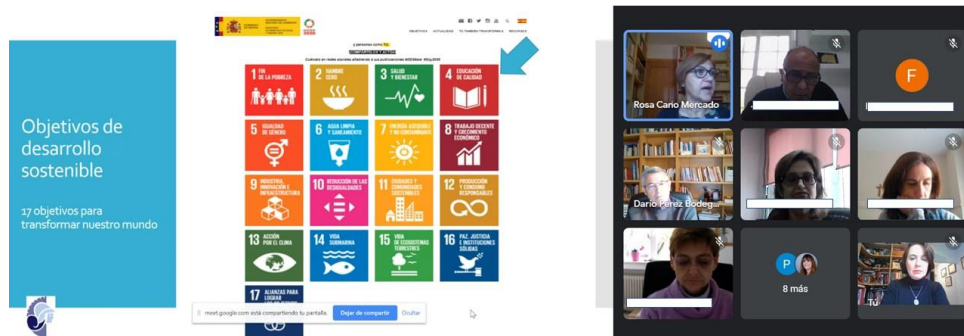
Objetivos de desarrollo sostenible

17 objetivos para transformar nuestro mundo

1 FIN DE LA POBREZA

2 HAMBRE CERO

3 SALUD Y BIENESTAR

4 EDUCACIÓN DE CALIDAD

5 IGUALDAD DE GÉNERO

6 AGUA LIMPIA Y SANEAMIENTO

7 ENERGÍA ASEQUIBLE Y NO CONTAMINANTE

8 TRABAJO DECENTE Y CRECIMIENTO ECONÓMICO

9 INDUSTRIA, INNOVACIÓN E INFRAESTRUCTURA

10 REDUCCIÓN DE LAS DESIGUALDADES

11 CIUDADES Y COMUNIDADES SOSTENIBLES

12 PRODUCCIÓN Y CONSUMO RESPONSABLES

13 ACCIÓN POR EL CLIMA

14 VIDA SUBMARINA

15 VIDA DE ECOSISTEMAS TERRESTRES

16 PAZ, JUSTICIA E INSTITUCIONES SÓLIDAS

17 ALIANZAS PARA LOGRAR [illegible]

meet.google.com está compartiendo tu pantalla. Dejar de compartir Ocultar

Rosa Caro Mercado

F

Darío Pérez Bodeg...

P

8 más

Tú